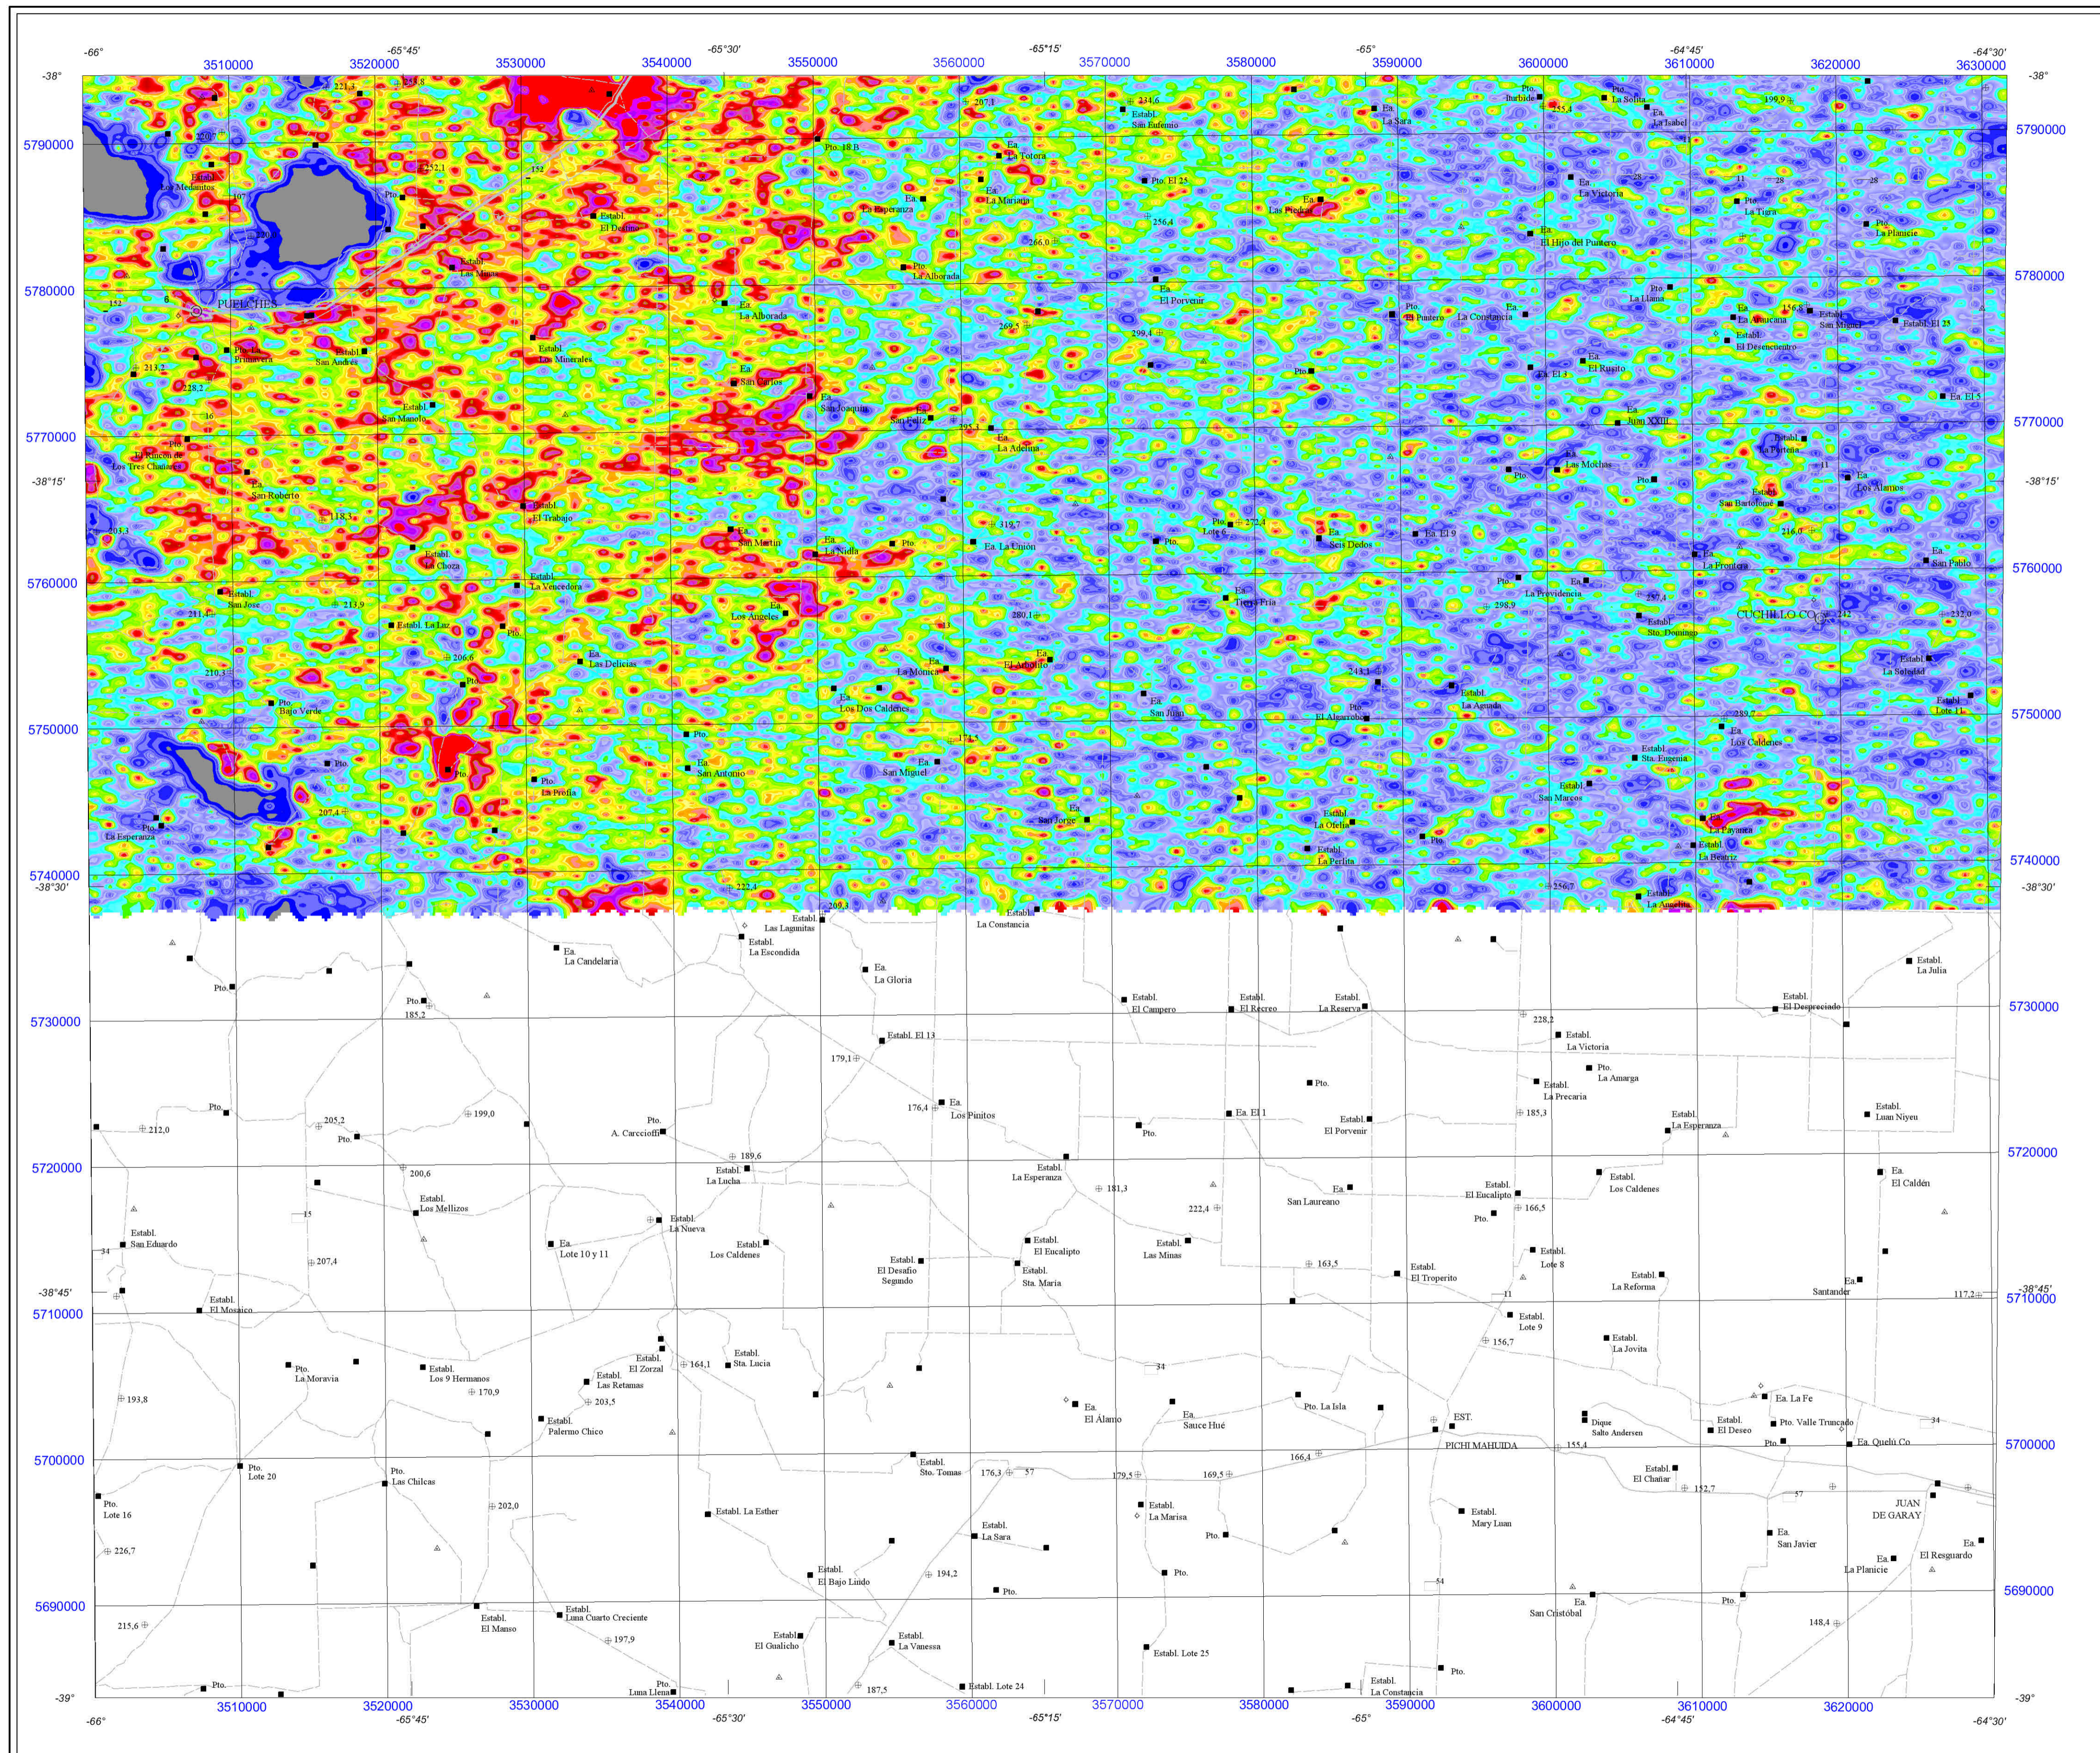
-66° 3510000 -65°45' 3520000 3530000 3540000 -65°30' 3550000 3560000 -65°15' 3570000 3580000 -65° 3590000 3600000 -64°45' 3610000 3620000 -64°30' 3630000

-38° -38°

5790000 5780000 5770000 -38°15' 5760000 5750000 5740000 -38°30' 5730000 5720000 -38°45' 5710000 5700000 5690000 -39°

5790000 5780000 5770000 -38°15' 5760000 5750000 5740000 -38°30' 5730000 5720000 -38°45' 5710000 5700000 5690000 -39°

Establ. Los Medanitos
PUELCHES
Pto. La Primavera
Establ. San Andres
Establ. San Manolo
El Rincon de Los Tres Chañares
Ea. San Roberto
Establ. La Choza
Establ. San Jose
Establ. La Luz
Pto. Bajo Verde
La Esperanza
Establ. El Delfino
Establ. Las Minas
Establ. Los Minerales
Establ. El Trabajo
Establ. La Vencedora
Ea. Las Delicias
Pto. La Profia
Pto. 18 B
Ea. La Esperanza
Pto. La Alborada
Ea. La Alborada
Ea. San Carlos
Ea. San Joaquin
San Felix
Ea. San Martin
Ea. La Nidia
Ea. Los Angeles
Ea. Los Dos Caldenes
Pto.
Ea. San Antonio
Ea. La Totora
Ea. La Mariana
Ea. La Adelina
Ea. La Union
La Monica
Ea. El Abrojito
Ea. San Miguel
Ea. San Jorge
Establ. San Eufemio
Pto. El 25
Ea. El Porvenir
Ea. Tres Frio
Ea. San Julio
Las Piedras
Ea. Seis Dedos
Ea. El Algarrobo
Establ. La Orera
Establ. La Perlita
La Sara
Pto. Burbide
Ea. La Sofia
Ea. La Isabel
Ea. La Victoria
Ea. El Hijo del Puestero
Pto. El Pindero
La Constancia
Ea. El 3
Ea. El Rosito
Ea. Juan XXIII
Ea. Las Mochas
Pto. La Providencia
Establ. Sto. Domingo
Establ. La Aguada
Establ. Sta. Eugenia
Establ. San Marcos
Pto. La Tigra
Pto. La Planicie
Pto. La Llama
Ea. La Anunciata
Establ. San Miguel
Establ. El 25
Establ. El Desenecanto
Ea. El 5
Establ. La Platenia
Ea. Los Alamos
Establ. San Bartolome
Ea. La Frontera
Ea. San Pablo
CUCHILLO CO
Establ. La Soledad
Establ. Lote 11
Ea. Los Caldenes
Ea. La Payanca
Establ. La Beatriz
Establ. La Angelina

Ea. La Candelaria
Establ. Las Lagunitas
Establ. La Escondida
Ea. La Gloria
La Constancia
Establ. El Campero
Establ. El Recreo
Establ. La Reserva
Establ. El Despreciado
Establ. La Julia
Establ. La Victoria
Pto. La Amarga
Establ. La Precaria
Establ. El 13
Ea. Los Pinitos
Pto. A. Carcciolfi
Establ. La Lucha
Establ. La Esperanza
Ea. El 1
Pto.
Establ. El Porvenir
Establ. La Esperanza
Establ. Luan Niyeu
Ea. El Caldén
Establ. Los Mellizos
Establ. San Eduardo
Establ. El Mosaico
Ea. Lote 10 y 11
Establ. La Nueva
Establ. Los Caldenes
Establ. El Desafio Segundo
Establ. El Eucalipto
Establ. Sta. Maria
Establ. Las Minas
Ea. San Laureano
Establ. El Eucalipto
Establ. Los Caldenes
Establ. El Troperito
Establ. Lote 8
Establ. La Reforma
Ea. Santander
Establ. Lote 9
Establ. La Jovita
Pto. La Moravia
Establ. Los 9 Hermanos
Establ. Las Retamas
Establ. El Zorzal
Establ. Sta. Lucia
Establ. Palermo Chico
Ea. El Alamo
Ea. Sauce Hué
Pto. La Isla
EST. PICHI MAHUIDA
Dique Salto Andersen
Establ. El Deseo
Ea. La Fe
Pto. Valle Truncado
Ea. Queli Co.
Pto. Lote 16
Pto. Lote 20
Pto. Las Chilcas
Establ. Sto. Tomas
Establ. La Esther
Establ. La Sara
Establ. La Marisa
Establ. Mary Luan
Establ. El Chañar
JUAN DE GARAY
Ea. San Javier
Ea. La Planicie
Ea. El Resguardo
Establ. El Bajo Lindo
Establ. El Manso
Establ. Luna Cuarto Creciente
Establ. El Gualicho
Establ. La Vanessa
Ea. San Cristóbal
Establ. Lote 25
Establ. Lote 24
Pto. Luna Llena
Establ. La Constancia

-66° 3510000 3520000 -65°45' 3530000 3540000 -65°30' 3550000 3560000 -65°15' 3570000 3580000 -65° 3590000 3600000 -64°45' 3610000 3620000 -64°30'